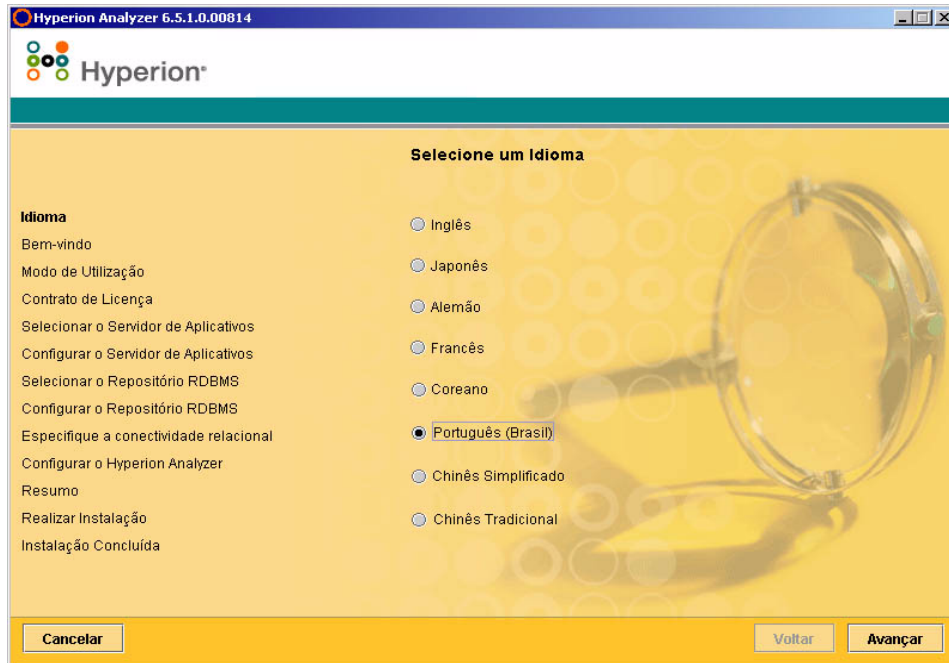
Hyperion Analyzer 6.5.1.0.00814

Hyperion

Selecione um Idioma

Idioma
Bem-vindo
Modo de Utilização
Contrato de Licença
Selecionar o Servidor de Aplicativos
Configurar o Servidor de Aplicativos
Selecionar o Repositório RDBMS
Configurar o Repositório RDBMS
Especifique a conectividade relacional
Configurar o Hyperion Analyzer
Resumo
Realizar Instalação
Instalação Concluída

Inglês
Japonês
Alemão
Francês
Coreano
Português (Brasil)
Chinês Simplificado
Chinês Tradicional

Cancelar
Voltar
Avançar